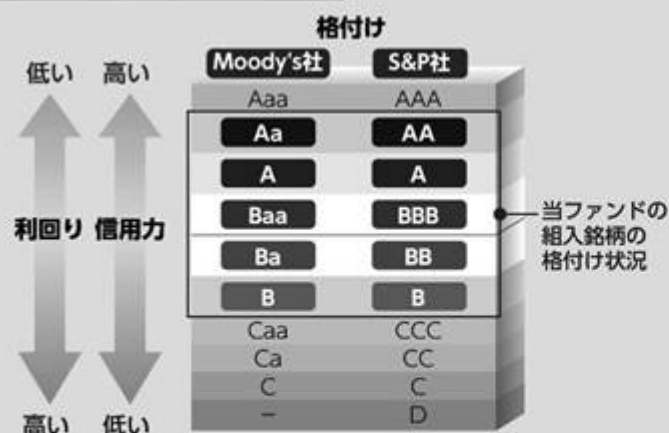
格付け

低い 高い

利回り 信用力

高い 低い

| Moody's社 | S&P社 |
|---|---|
| Aaa | AAA |
| Aa | AA |
| A | A |
| Baa | BBB |
| Ba | BB |
| B | B |
| Caa | CCC |
| Ca | CC |
| C | C |
| − | D |

当ファンドの組入銘柄の格付け状況